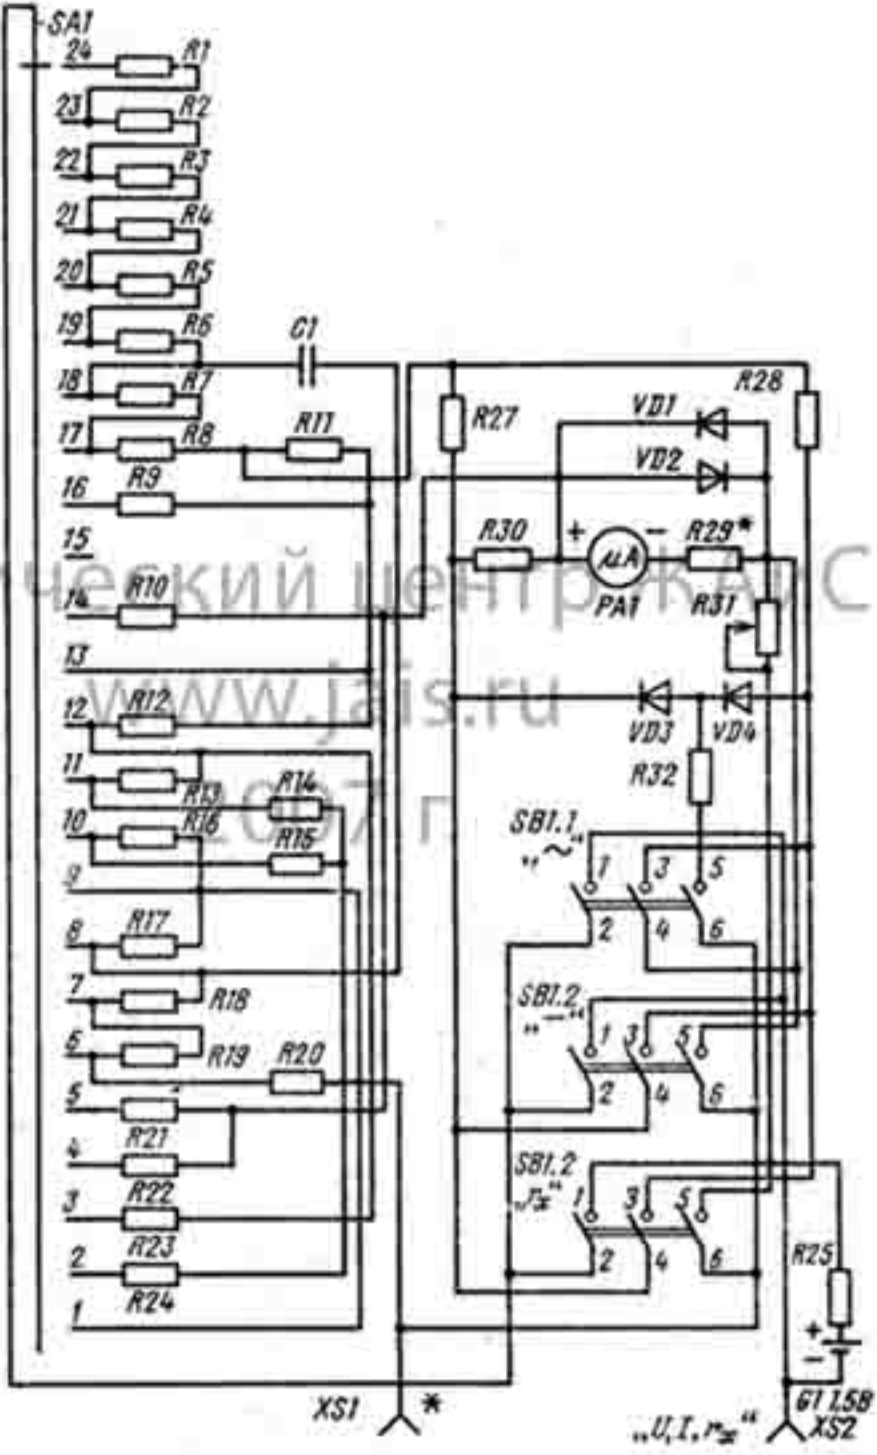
SA1
24 R1
23 R2
22 R3
21 R4
20 R5
19 R6
18 R7
17 R8
16 R9
15
14 R10
13
12 R12
11 R13
10 R16
9
8 R17
7 R18
6 R19
5
4 R21
3 R22
2 R23
1 R24
C1
R11
R14
R15
R20
R27
R28
VD1
VD2
R30
+ μA −
PA1
R29*
R31
VD3
VD4
R32
SB1.1 „~"
1 3 5
2 4 6
SB1.2 „—"
1 3 5
2 4 6
SB1.2 „rx"
1 3 5
2 4 6
R25
+
−
G1 1,5B
XS1 *
„U, I, rx"
XS2
ческий центр ЖАИС
www.jais.ru
2007 г.